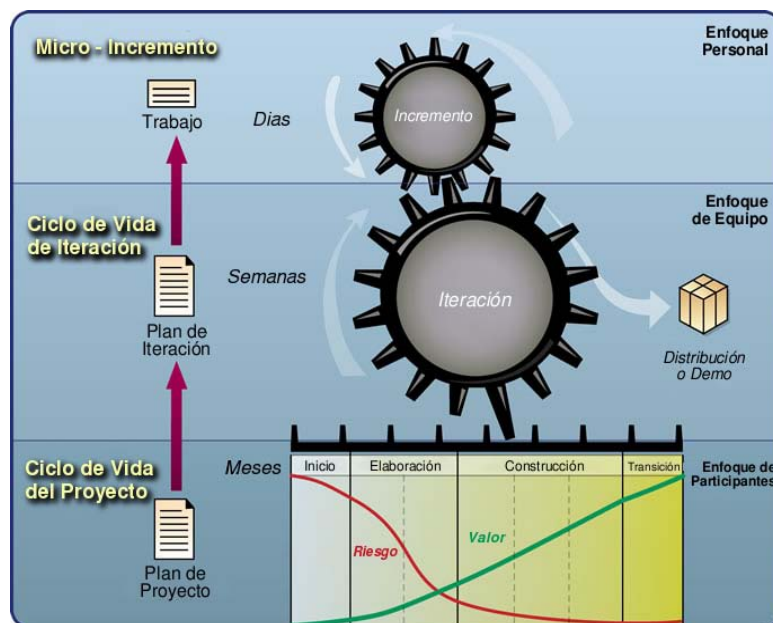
Micro - Incremento

Enfoque Personal

Trabajo

Dias

Incremento

Ciclo de Vida de Iteración

Enfoque de Equipo

Semanas

Iteración

Plan de Iteración

Distribución o Demo

Ciclo de Vida del Proyecto

Meses

| Inicio | Elaboración | Construcción | Transición |
|---|---|---|---|

Enfoque de Participantes

Riesgo

Valor

Plan de Proyecto